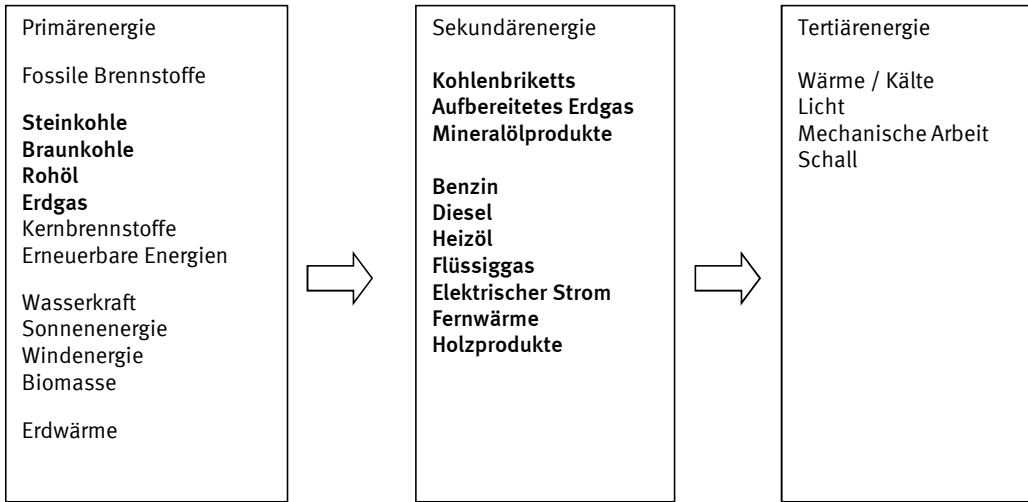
Primärenergie

Fossile Brennstoffe

Steinkohle
Braunkohle
Rohöl
Erdgas
Kernbrennstoffe
Erneuerbare Energien

Wasserkraft
Sonnenenergie
Windenergie
Biomasse

Erdwärme

Sekundärenergie

Kohlenbriketts
Aufbereitetes Erdgas
Mineralölprodukte

Benzin
Diesel
Heizöl
Flüssiggas
Elektrischer Strom
Fernwärme
Holzprodukte

Tertiärenergie

Wärme / Kälte
Licht
Mechanische Arbeit
Schall